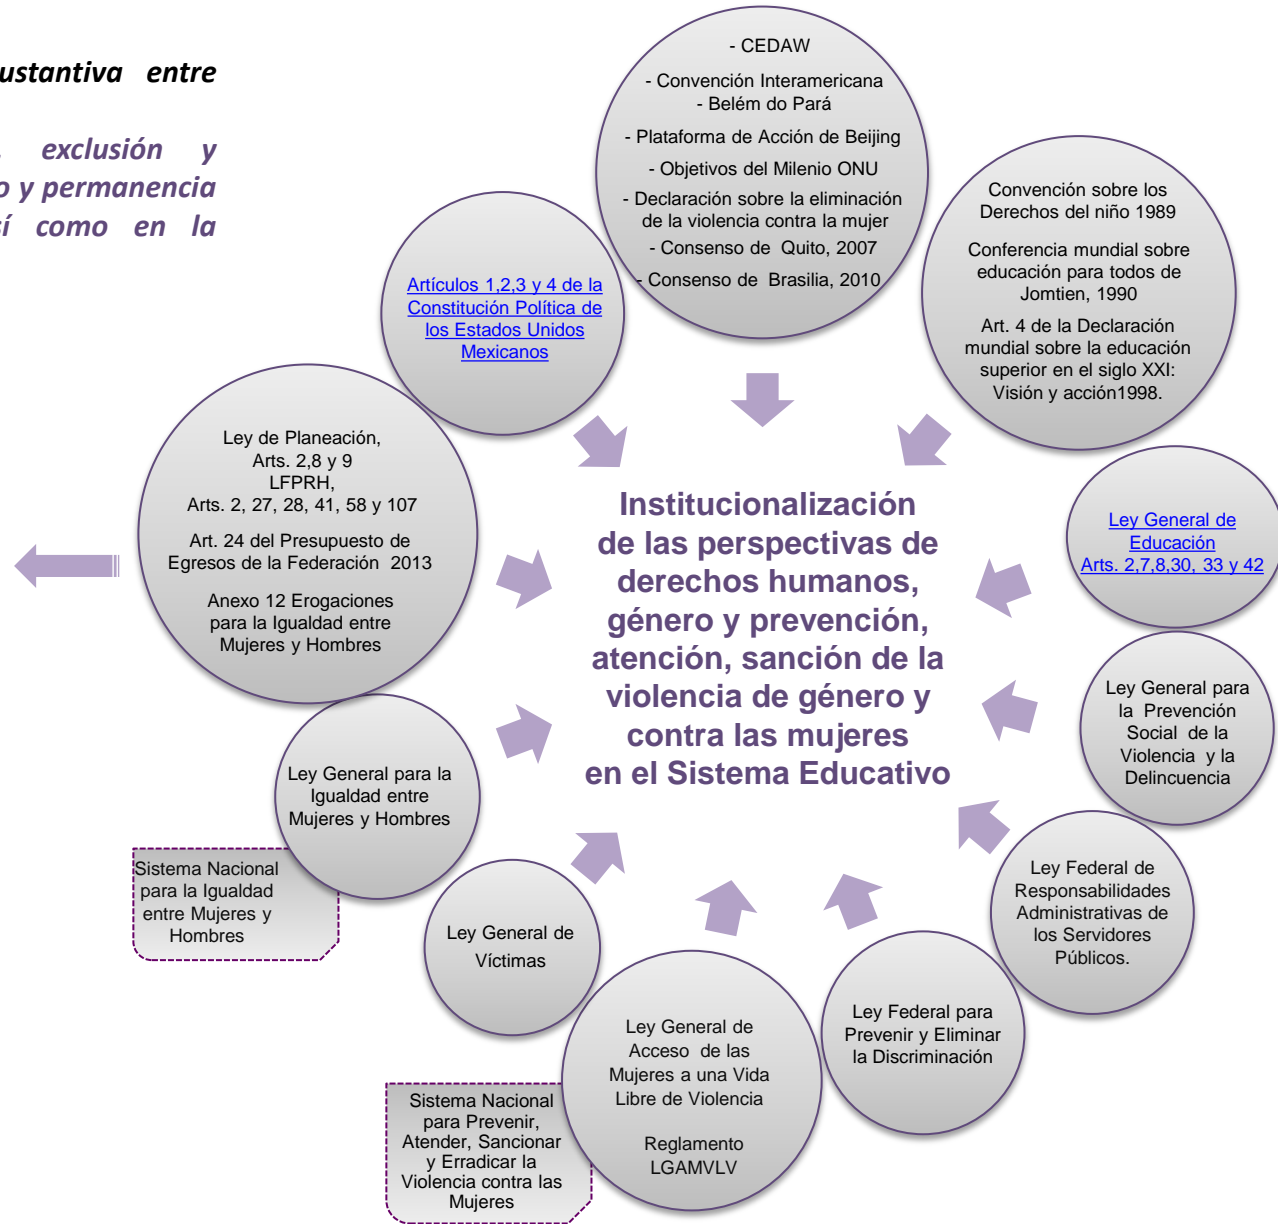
ustantiva entre

exclusión y
o y permanencia
í como en la

- CEDAW

- Convención Interamericana - Belém do Pará

- Plataforma de Acción de Beijing

- Objetivos del Milenio ONU

- Declaración sobre la eliminación de la violencia contra la mujer

- Consenso de Quito, 2007

- Consenso de Brasilia, 2010

Convención sobre los Derechos del niño 1989

Conferencia mundial sobre educación para todos de Jomtien, 1990

Art. 4 de la Declaración mundial sobre la educación superior en el siglo XXI: Visión y acción1998.

Artículos 1,2,3 y 4 de la Constitución Política de los Estados Unidos Mexicanos

Ley de Planeación, Arts. 2,8 y 9 LFPRH, Arts. 2, 27, 28, 41, 58 y 107

Art. 24 del Presupuesto de Egresos de la Federación 2013

Anexo 12 Erogaciones para la Igualdad entre Mujeres y Hombres

Institucionalización de las perspectivas de derechos humanos, género y prevención, atención, sanción de la violencia de género y contra las mujeres en el Sistema Educativo

Ley General de Educación Arts. 2,7,8,30, 33 y 42

Ley General para la Prevención Social de la Violencia y la Delincuencia

Ley General para la Igualdad entre Mujeres y Hombres

Sistema Nacional para la Igualdad entre Mujeres y Hombres

Ley Federal de Responsabilidades Administrativas de los Servidores Públicos.

Ley General de Víctimas

Ley Federal para Prevenir y Eliminar la Discriminación

Ley General de Acceso de las Mujeres a una Vida Libre de Violencia

Reglamento LGAMVLV

Sistema Nacional para Prevenir, Atender, Sancionar y Erradicar la Violencia contra las Mujeres